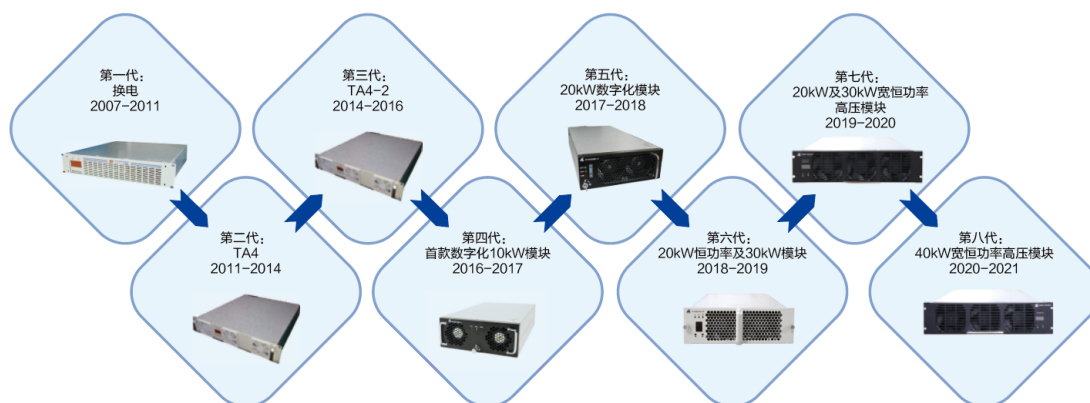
第一代：
换电
2007-2011

第二代：
TA4
2011-2014

第三代：
TA4-2
2014-2016

第四代：
首款数字化10kW模块
2016-2017

第五代：
20kW数字化模块
2017-2018

第六代：
20kW恒功率及30kW模块
2018-2019

第七代：
20kW及30kW宽恒功率
高压模块
2019-2020

第八代：
40kW宽恒功率高压模块
2020-2021